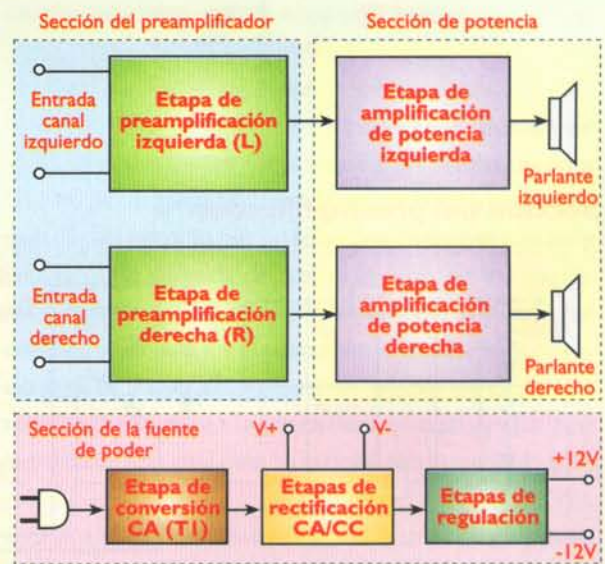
Sección del preamplificador

Sección de potencia

Entrada canal izquierdo

Etapa de preamplificación izquierda (L)

Etapa de amplificación de potencia izquierda

Parlante izquierdo

Entrada canal derecho

Etapa de preamplificación derecha (R)

Etapa de amplificación de potencia derecha

Parlante derecho

Sección de la fuente de poder

V+

V-

Etapa de conversión CA (T1)

Etapas de rectificación CA/CC

Etapas de regulación

+12V

-12V